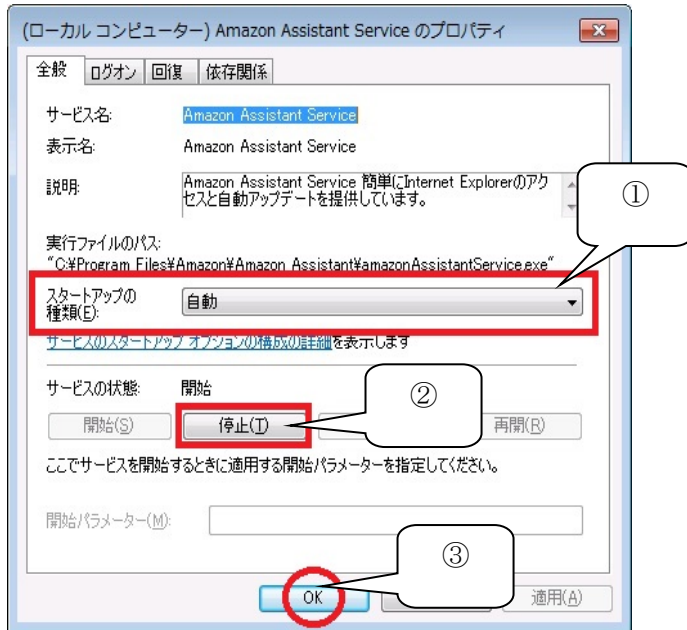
(ローカル コンピューター) Amazon Assistant Service のプロパティ

全般 | ログオン | 回復 | 依存関係

サービス名: Amazon Assistant Service

表示名: Amazon Assistant Service

説明: Amazon Assistant Service 簡単にInternet Explorerのアクセスと自動アップデートを提供しています。

①

実行ファイルのパス:
"C:¥Program Files¥Amazon¥Amazon Assistant¥amazonAssistantService.exe"

スタートアップの種類(E): 自動

サービスのスタートアップ オプションの構成の詳細を表示します

サービスの状態: 開始

②

開始(S) 停止(T) 再開(R)

ここでサービスを開始するときに適用する開始パラメーターを指定してください。

開始パラメーター(M):

③

OK 適用(A)